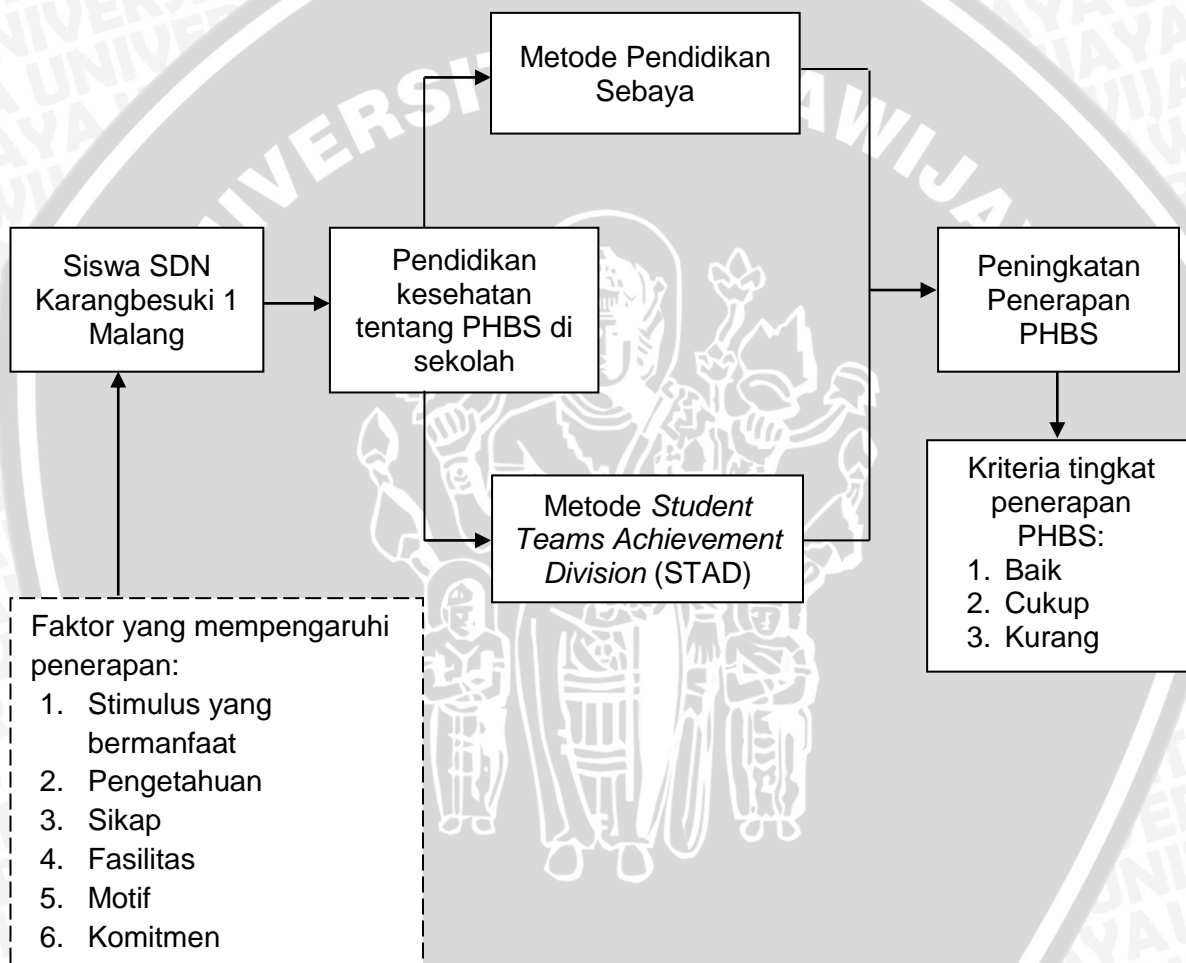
Metode Pendidikan Sebaya

Siswa SDN Karangbesuki 1 Malang

Pendidikan kesehatan tentang PHBS di sekolah

Peningkatan Penerapan PHBS

Kriteria tingkat penerapan PHBS:
1. Baik
2. Cukup
3. Kurang

Metode *Student Teams Achievement Division* (STAD)

Faktor yang mempengaruhi penerapan:
1. Stimulus yang bermanfaat
2. Pengetahuan
3. Sikap
4. Fasilitas
5. Motif
6. Komitmen

UNIVERSITAS BRAWIJAYA